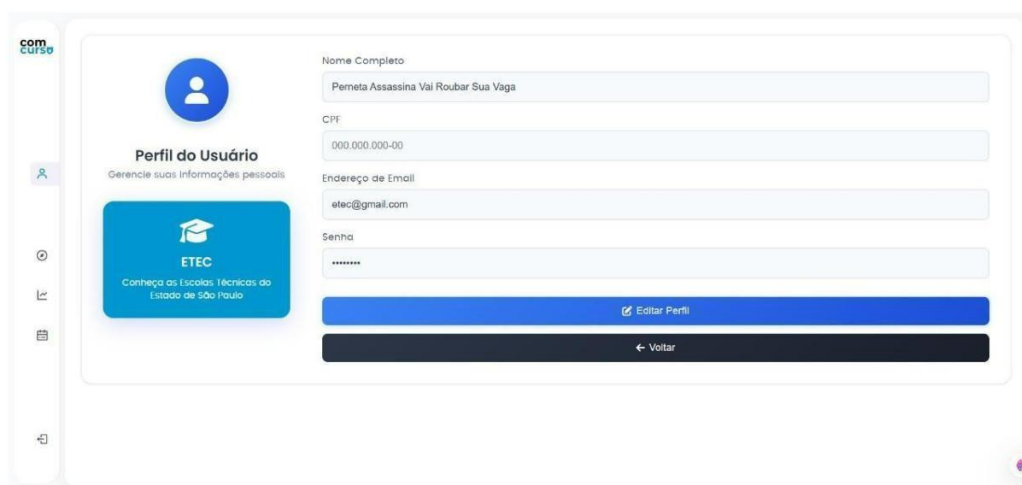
com curso

Perfil do Usuário
Gerencie suas informações pessoais

ETEC
Conheça as Escolas Técnicas do Estado de São Paulo

Nome Completo
Perneta Assassina Vai Roubar Sua Vaga

CPF
000.000.000-00

Endereço de Email
etec@gmail.com

Senha
••••••••

Editar Perfil

← Voltar